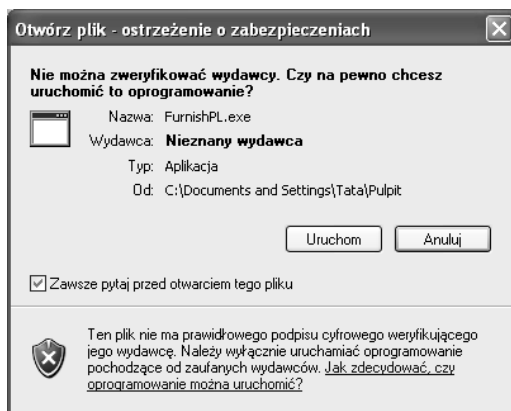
Otwórz plik - ostrzeżenie o zabezpieczeniach

Nie można zweryfikować wydawcy. Czy na pewno chcesz uruchomić to oprogramowanie?

Nazwa: FurnishPL.exe
Wydawca: Nieznany wydawca
Typ: Aplikacja
Od: C:\Documents and Settings\Tata\Pulpit

Uruchom
Anuluj

Zawsze pytaj przed otwarciem tego pliku

Ten plik nie ma prawidłowego podpisu cyfrowego weryfikującego jego wydawcę. Należy wyłącznie uruchamiać oprogramowanie pochodzące od zaufanych wydawców. Jak zdecydować, czy oprogramowanie można uruchomić?